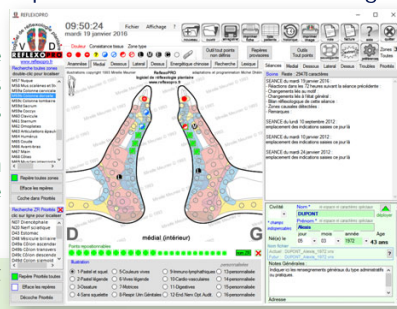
REFLEXOPRO

09:50:24
mardi 19 janvier 2016

Fichier Affichage ? Couleur Correspondance tissus Zone type

Outil tout points non définis Repères provisoires Outils Tout points Zones 3 Rayures

Anatomie Medial Dessous Latéral Dessus Energétique chinoise Recherche Lexique

Séances Note 23478 caractères

SEANCE du mardi 19 janvier 2016
- Réaction dans les 12 heures suivant la séance précédente
- Changements liés au motif
- Changements liés à l'état général
- Bilan réflexologique de cette séance
- Zones causales détectées
- Remarques

SEANCE du lundi 10 septembre 2012
emplacement des indications saisies ce jour là

SEANCE du lundi 02 juin 2012
emplacement des indications saisies ce jour là

SEANCE du mardi 24 janvier 2012
emplacement des indications saisies ce jour là

Rechercher toutes zones
double clic pour localiser

Repère toutes zones
Efface les repères
Coche dans Priorités

Recherche 291 Résultats
clic sur type pour localiser

Repère Priorités toutes
Efface les repères
Décoche Priorités

D G
médial (intérieur)

Points repositionnables

1 Palet et squel. 5 Coulées vives 9 Immuno-lymphatiques 13 personnalisable
2 Palet légende 6 Voies légende 10 Cardio-vasculaires 14 personnalisable
3 Ossature 7 Hormones 11 Digestives 15 personnalisable
4 Sans squelette 8 Peapt/ Uni Générales 12 End Nerv Opt Audi 16 personnalisable

Civilité Nom DUPONT
Prénom Alexis
Né(e) le 09 mars 1972 Age 43 ans
Notes Générales
Indiquer ici les renseignements généraux du type administratif ou pratiques
Adresse